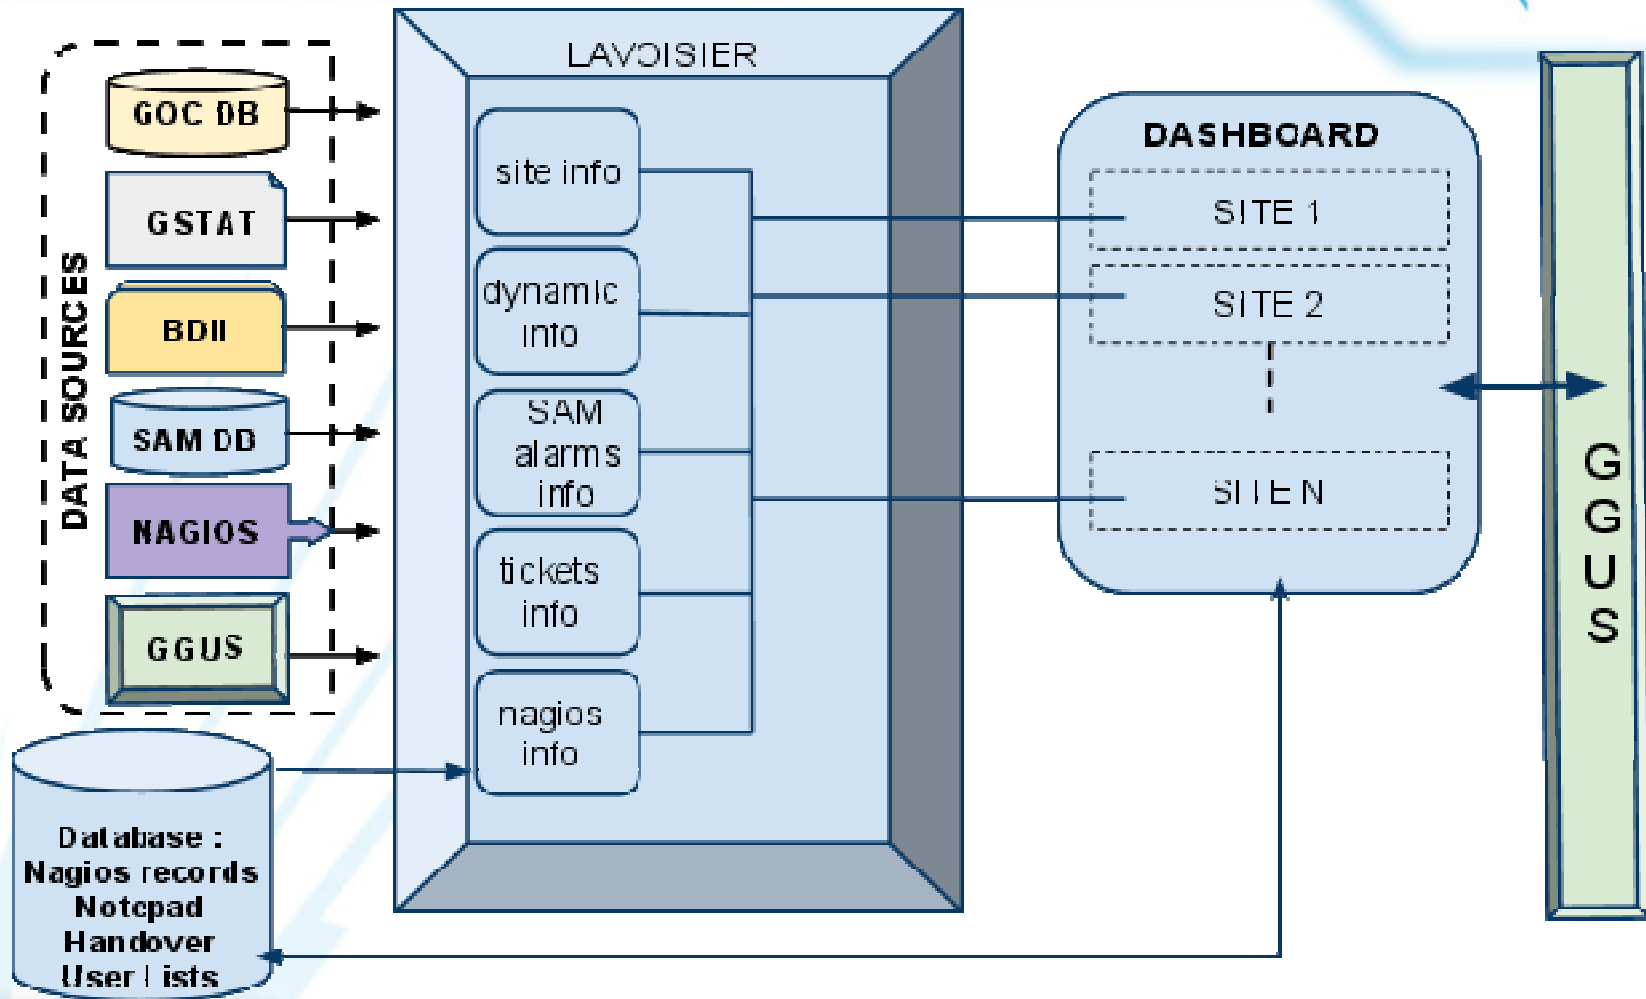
DATA SOURCES

GOC DB

GSTAT

BDII

SAM DD

NAGIOS

GGUS

LAVOISIER

site info

dynamic info

SAM alarms info

tickets info

nagios info

DASHBOARD

SITE 1

SITE 2

SITE N

GGUS

Database : Nagios records Notepad Handover User Lists